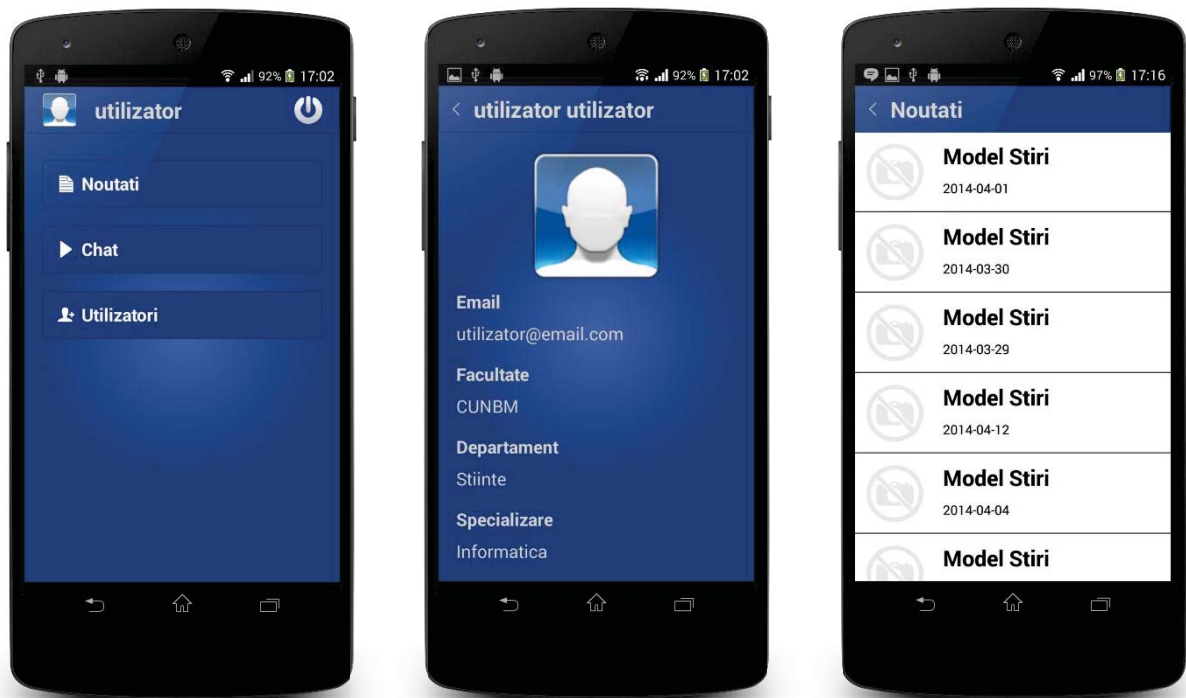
92% 17:02

utilizator

Noutati

Chat

Utilizatori

92% 17:02

utilizator utilizator

Email

utilizator@email.com

Facultate

CUNBM

Departament

Stiinte

Specializare

Informatica

97% 17:16

Noutati

Model Stiri

2014-04-01

Model Stiri

2014-03-30

Model Stiri

2014-03-29

Model Stiri

2014-04-12

Model Stiri

2014-04-04

Model Stiri